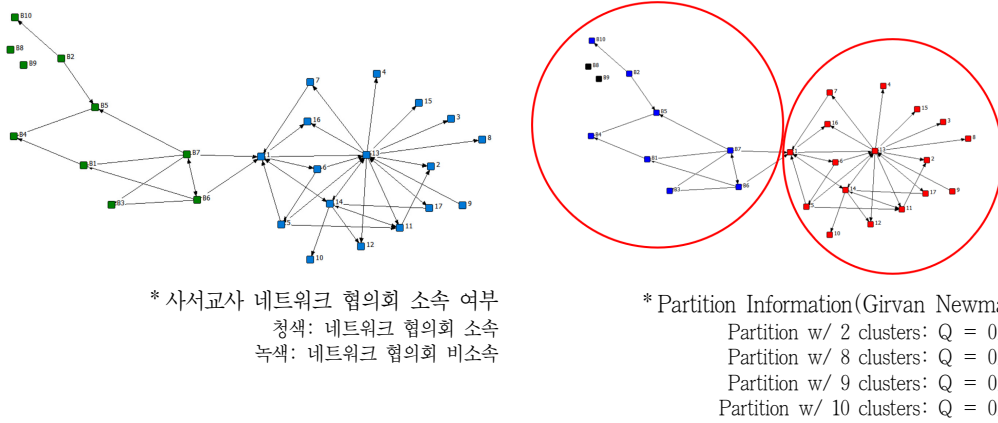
B10
B8
B9
B2
B5
B4
B1
B7
B3
B6
7
4
15
16
3
8
1
13
6
2
14
17
9
5
11
12
10

* 사서교사 네트워크 협의회 소속 여부
청색: 네트워크 협의회 소속
녹색: 네트워크 협의회 비소속

B10
B8
B9
B2
B5
B4
B1
B7
B3
B6
7
4
15
16
3
8
1
13
6
2
14
17
9
5
11
12
10

* Partition Information(Girvan Newma
Partition w/ 2 clusters: Q = 0
Partition w/ 8 clusters: Q = 0
Partition w/ 9 clusters: Q = 0
Partition w/ 10 clusters: Q = 0